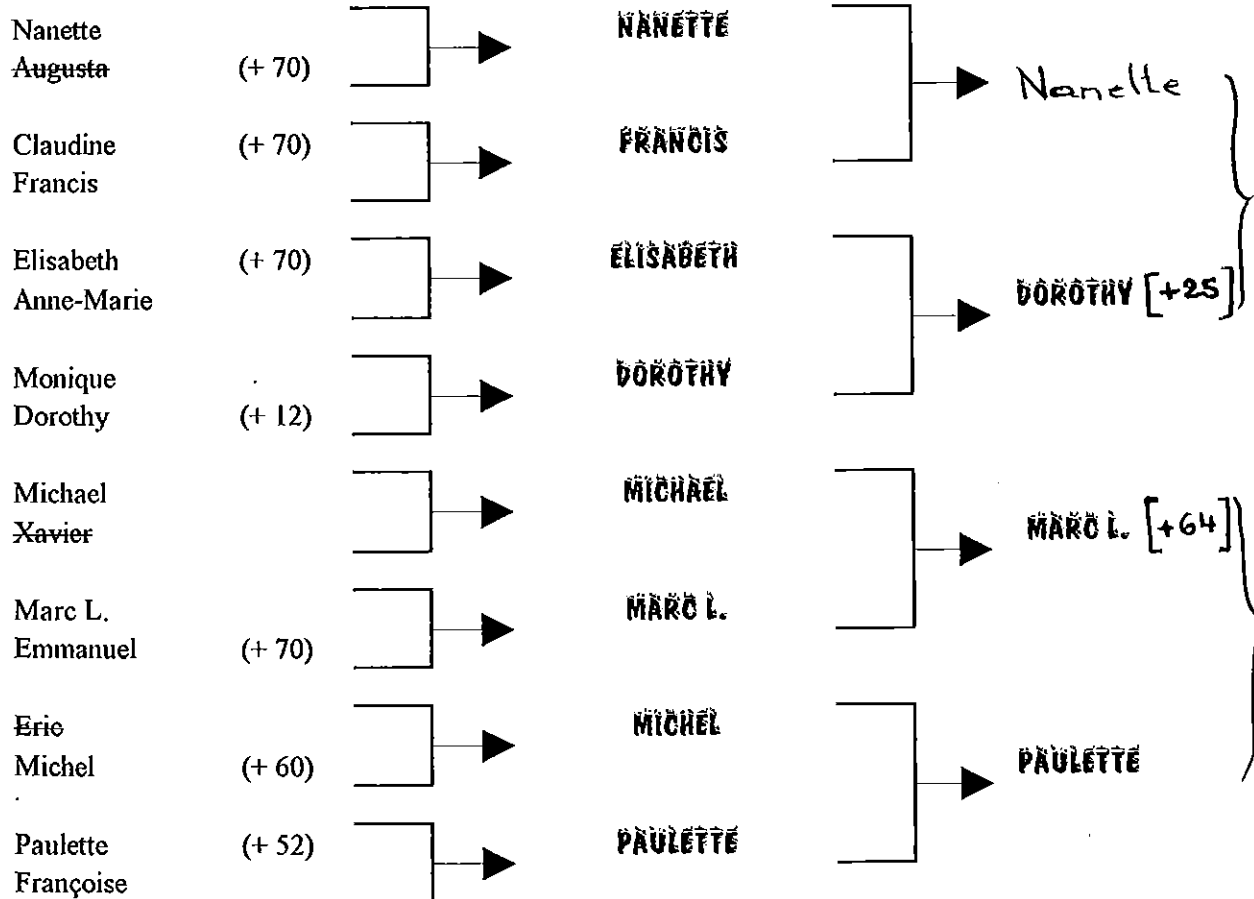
Nanette
Augusta (+ 70)

Claudine (+ 70)
Francis

Elisabeth (+ 70)
Anne-Marie

Monique
Dorothy (+ 12)

Michael
Xavier

Marc L.
Emmanuel (+ 70)

Eric
Michel (+ 60)

Paulette (+ 52)
Françoise

NANETTE

FRANCIS

ELISABETH

DOROTHY

MICHAEL

MARC L.

MICHEL

PAULETTE

Nanette

DOROTHY [+25]

MARC L. [+64]

PAULETTE